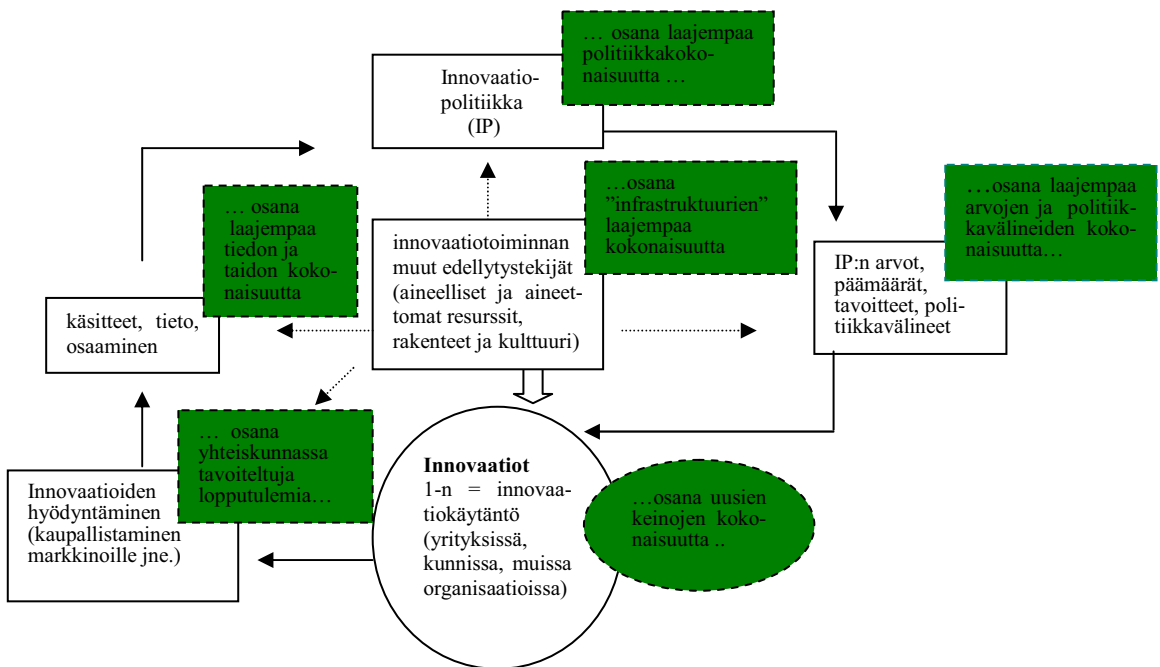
… osana laajempaa politiikkakokonaisuutta …

Innovaatiopolitiikka (IP)

… osana laajempaa tiedon ja taidon kokonaisuutta

…osana ”infrastruktuurien” laajempaa kokonaisuutta

innovaatiotoiminnan muut edellytystekijät (aineelliset ja aineettomat resurssit, rakenteet ja kulttuuri)

…osana laajempaa arvojen ja politiikkavälineiden kokonaisuutta…

IP:n arvot, päämäärät, tavoitteet, politiikkavälineet

käsitteet, tieto, osaaminen

… osana yhteiskunnassa tavoiteltuja lopputulemia…

Innovaatiot
1-n = innovaatiokäytäntö (yrityksissä, kunnissa, muissa organisaatioissa)

…osana uusien keinojen kokonaisuutta ..

Innovaatioiden hyödyntäminen (kaupallistaminen markkinoille jne.)